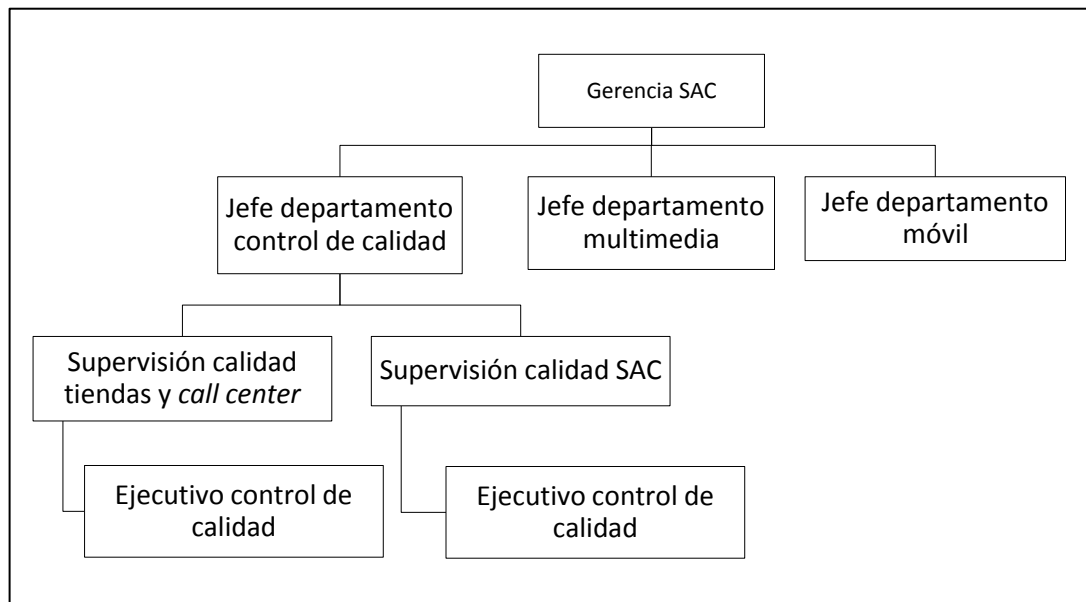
Gerencia SAC

Jefe departamento control de calidad

Jefe departamento multimedia

Jefe departamento móvil

Supervisión calidad tiendas y *call center*

Supervisión calidad SAC

Ejecutivo control de calidad

Ejecutivo control de calidad